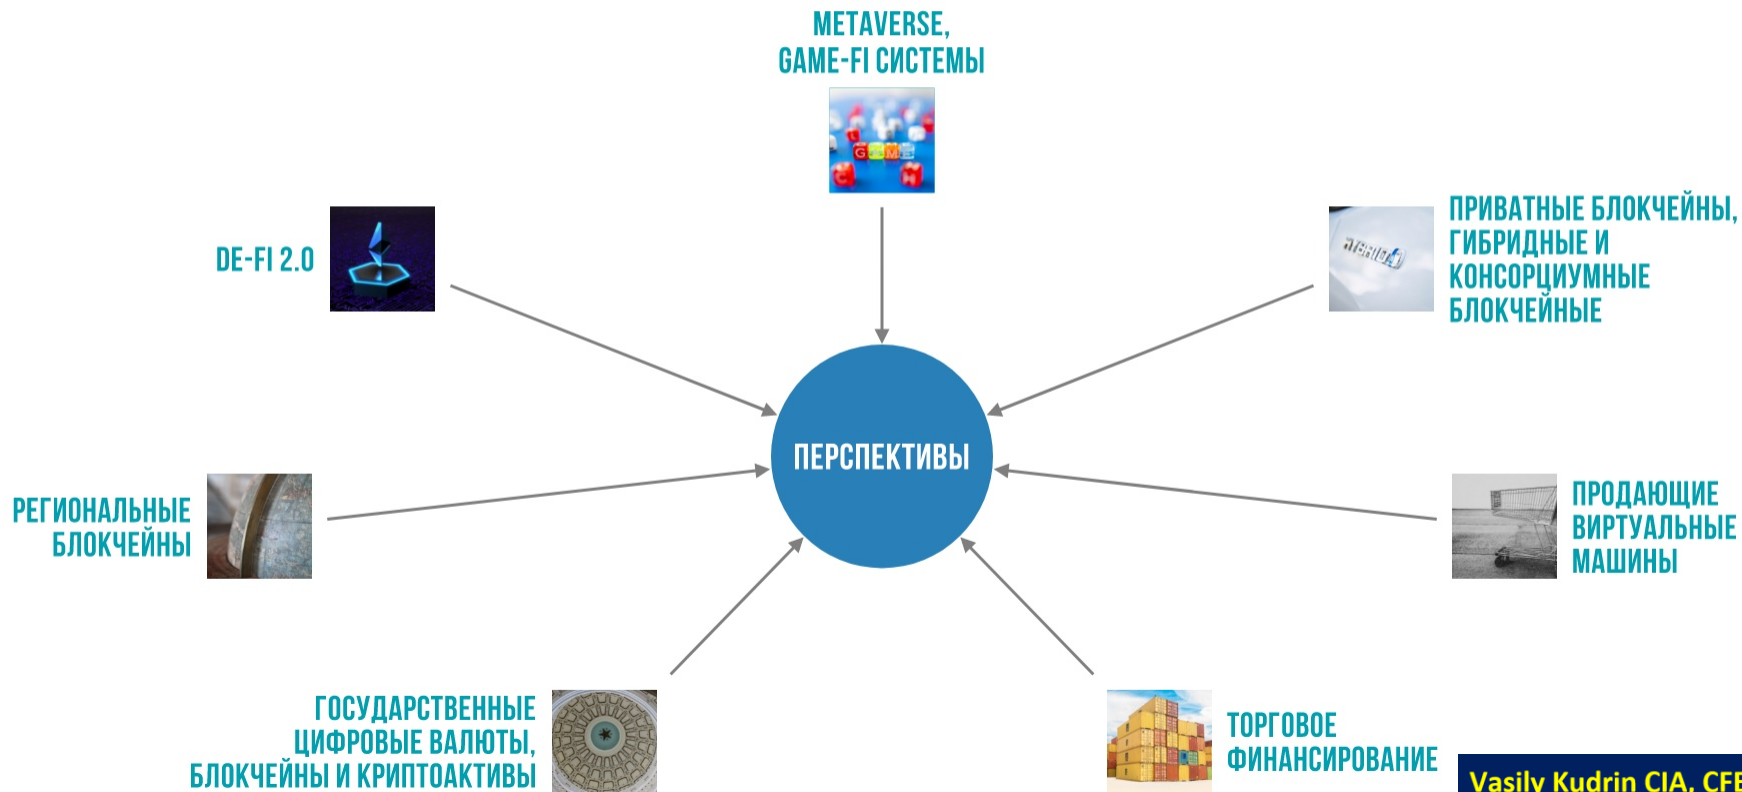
METAVERSE, GAME-FI СИСТЕМЫ

GAME

DE-FI 2.0

ПРИВАТНЫЕ БЛОКЧЕЙНЫ, ГИБРИДНЫЕ И КОНСОРЦИУМНЫЕ БЛОКЧЕЙНЫЕ

HYBRID

ПЕРСПЕКТИВЫ

РЕГИОНАЛЬНЫЕ БЛОКЧЕЙНЫ

ПРОДАЮЩИЕ ВИРТУАЛЬНЫЕ МАШИНЫ

ГОСУДАРСТВЕННЫЕ ЦИФРОВЫЕ ВАЛЮТЫ, БЛОКЧЕЙНЫ И КРИПТОАКТИВЫ

ТОРГОВОЕ ФИНАНСИРОВАНИЕ

Vasily Kudrin CIA, CF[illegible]